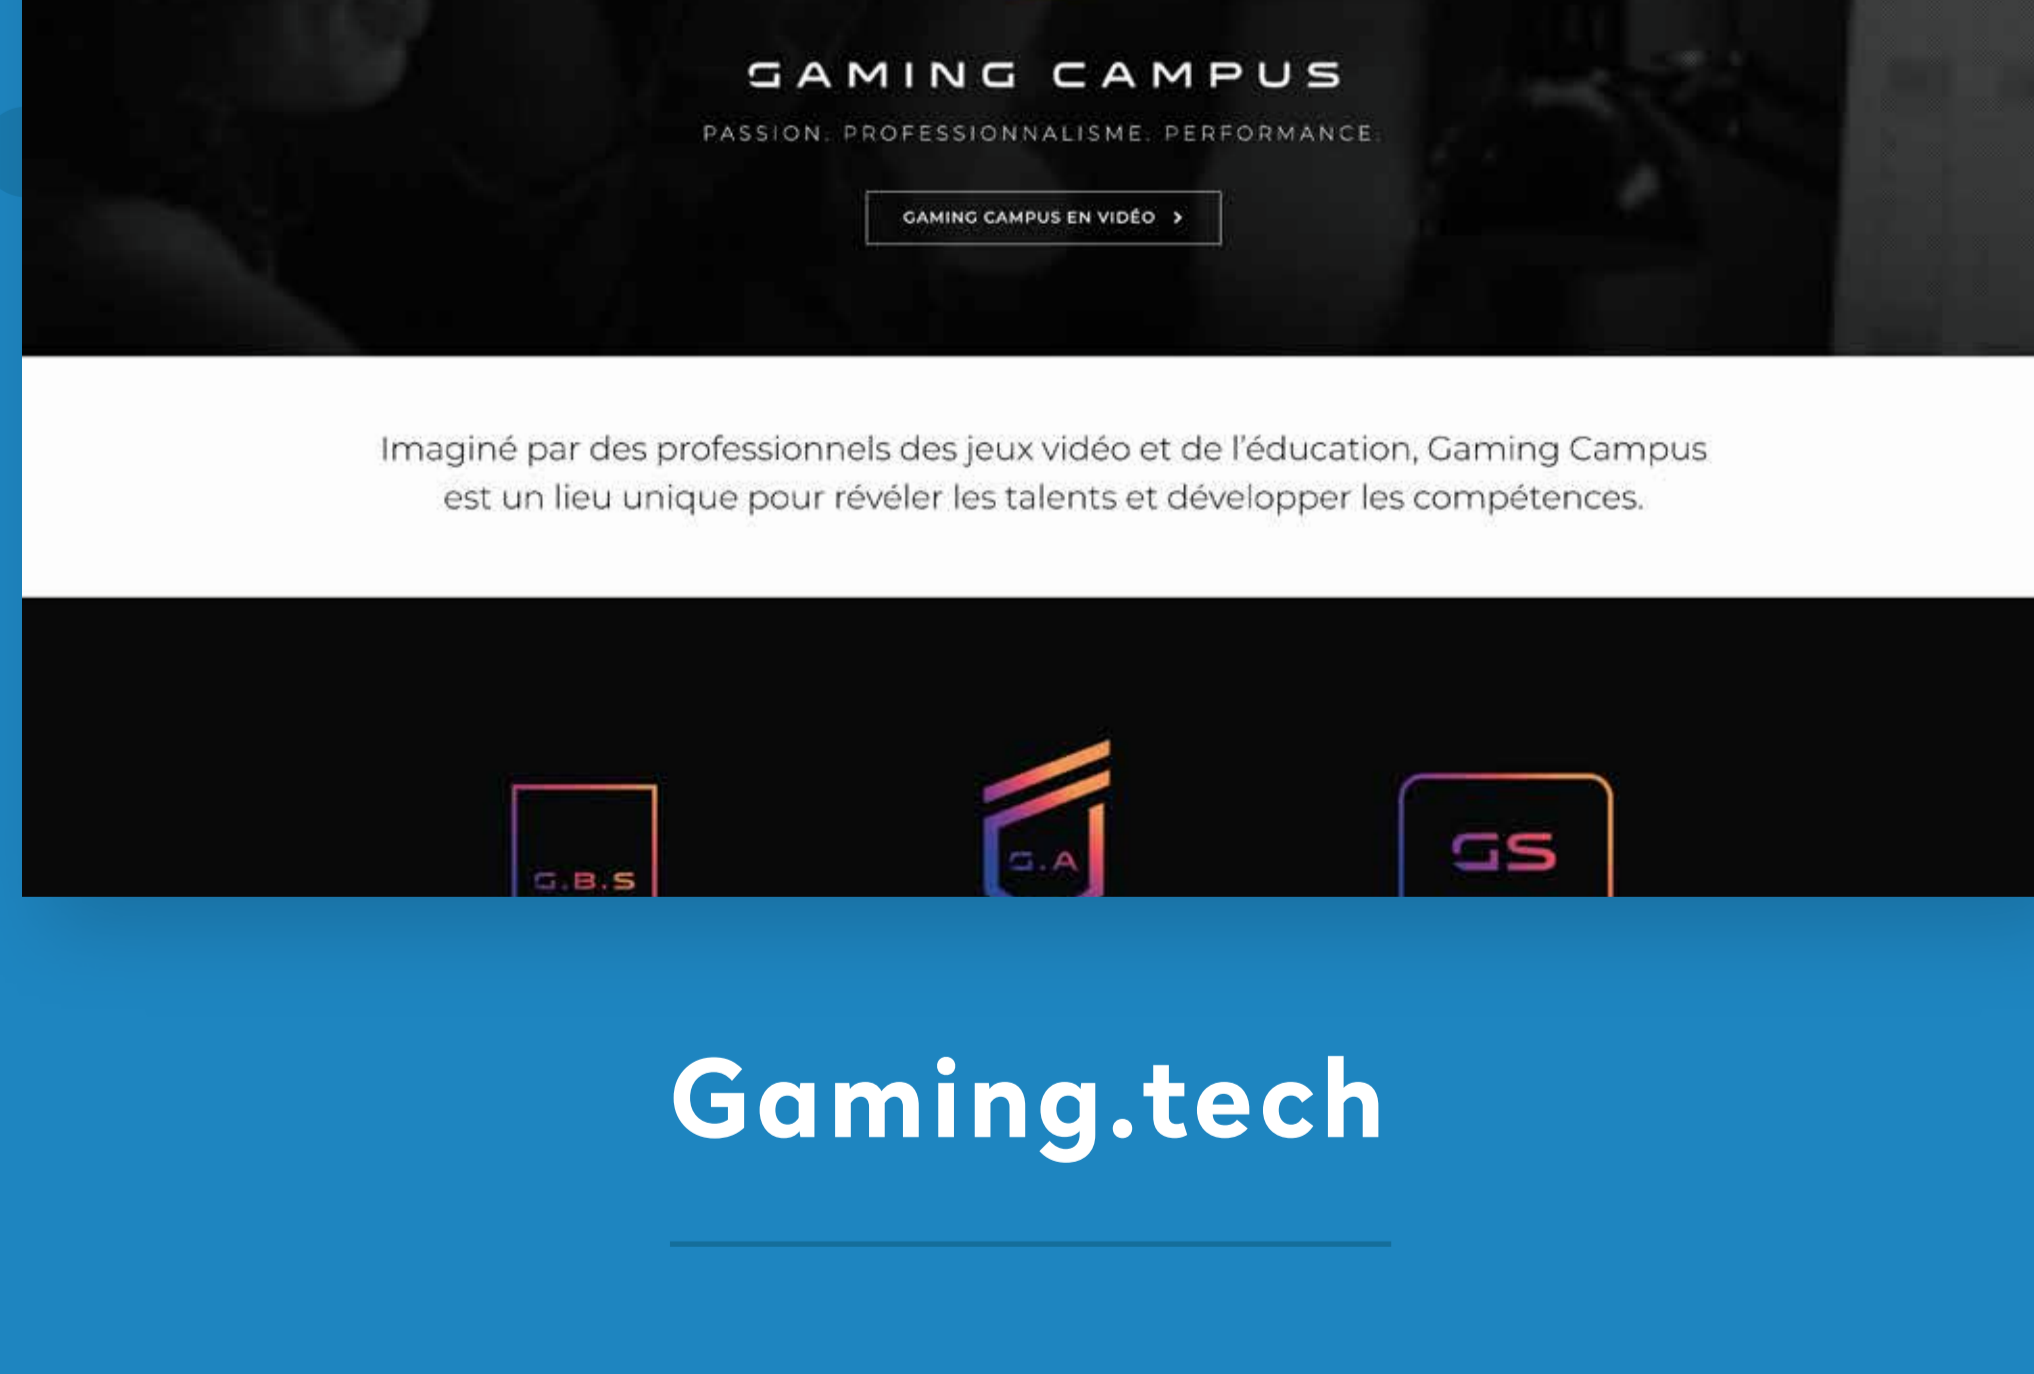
GAMING CAMPUS

PASSION. PROFESSIONNALISME. PERFORMANCE.

GAMING CAMPUS EN VIDÉO >

Imaginé par des professionnels des jeux vidéo et de l'éducation, Gaming Campus est un lieu unique pour révéler les talents et développer les compétences.

G.B.S

G.A

GS

Gaming.tech